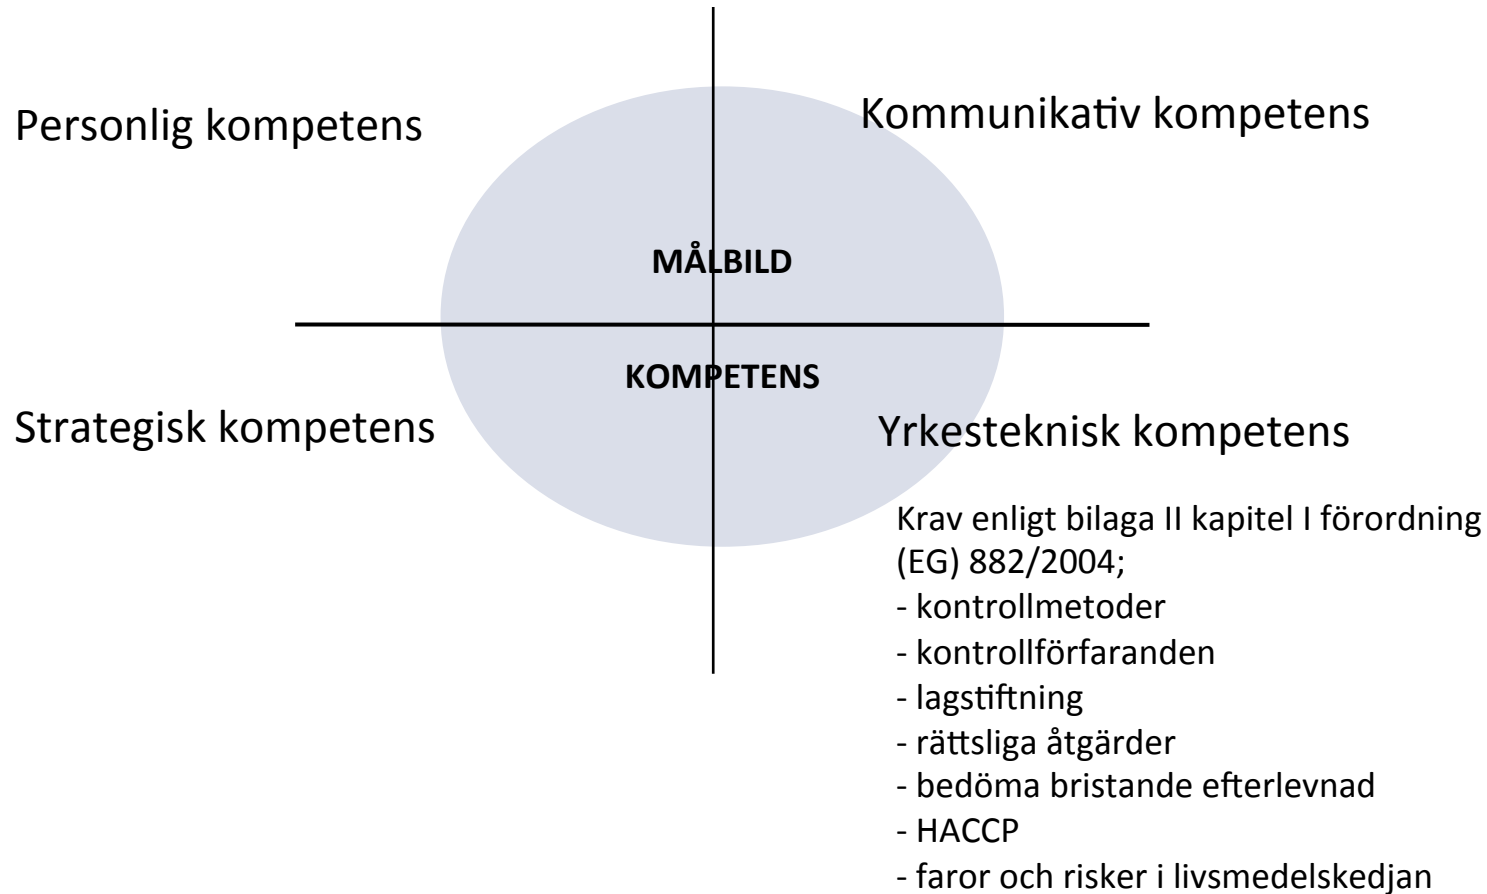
Personlig kompetens

Kommunikativ kompetens

MÅLBILD

KOMPETENS

Strategisk kompetens

Yrkesteknisk kompetens

Krav enligt bilaga II kapitel I förordning (EG) 882/2004;
- kontrollmetoder
- kontrollförfaranden
- lagstiftning
- rättsliga åtgärder
- bedöma bristande efterlevnad
- HACCP
- faror och risker i livsmedelskedjan